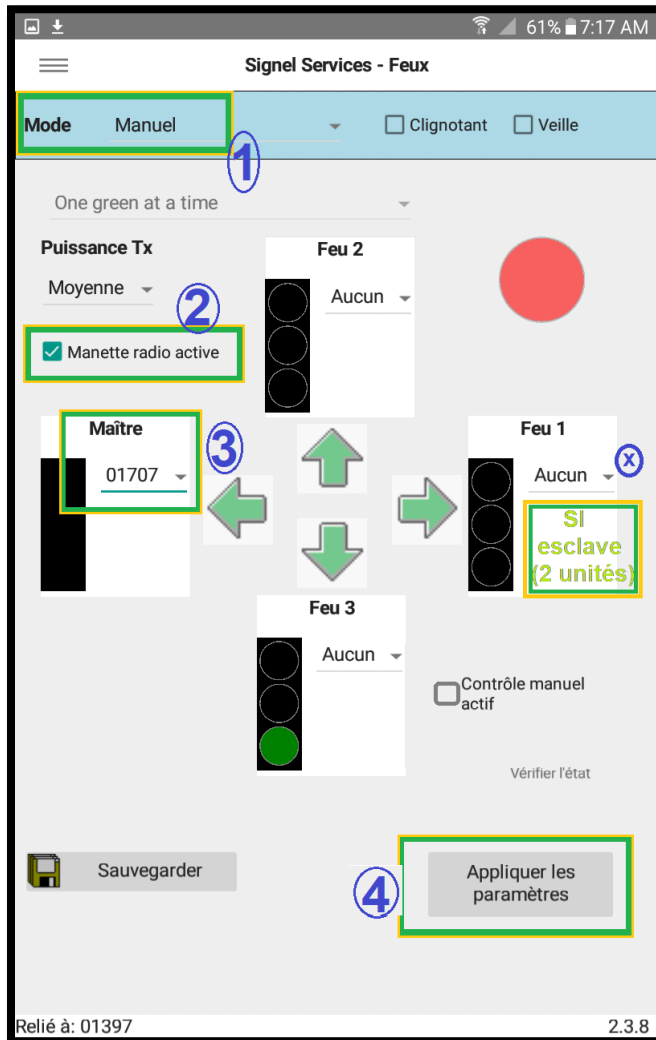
61% 7:17 AM

Signel Services - Feux

Mode Manuel

Clignotant Veille

1

One green at a time

Puissance Tx

Moyenne

2

Manette radio active

Feu 2

Aucun

Maître

01707

3

Feu 1

Aucun

x

Si esclave (2 unités)

Feu 3

Aucun

Contrôle manuel actif

Vérifier l'état

Sauvegarder

4

Appliquer les paramètres

Relié à: 01397

2.3.8